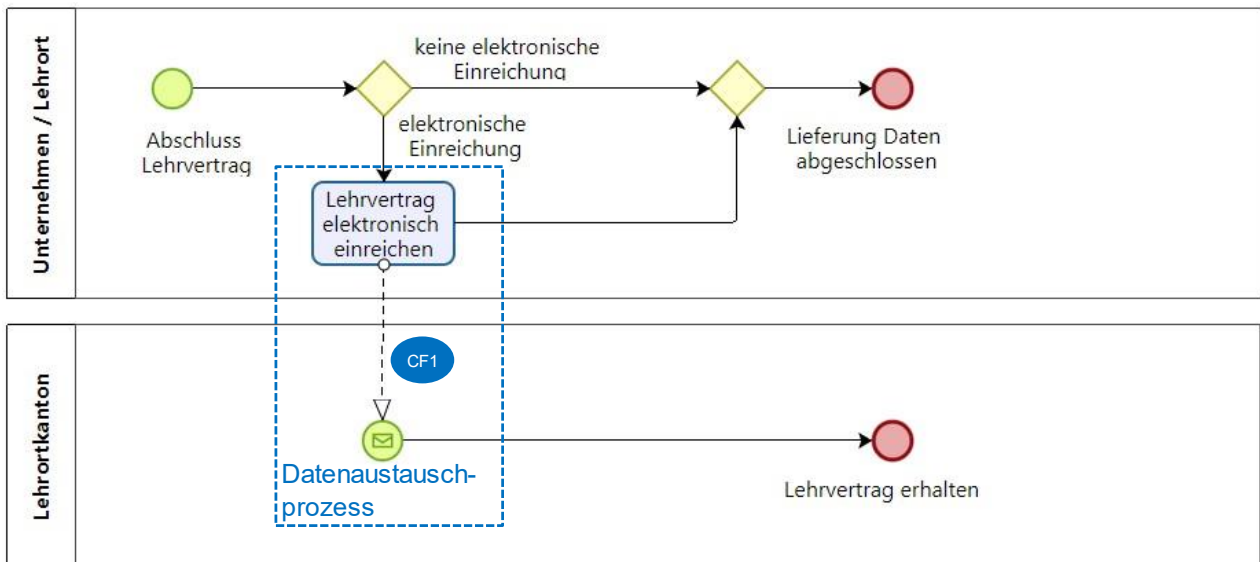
Unternehmen / Lehrort

Abschluss Lehrvertrag

keine elektronische Einreichung

elektronische Einreichung

Lehrvertrag elektronisch einreichen

Lieferung Daten abgeschlossen

Lehrortkanton

CF1

Datenaustauschprozess

Lehrvertrag erhalten